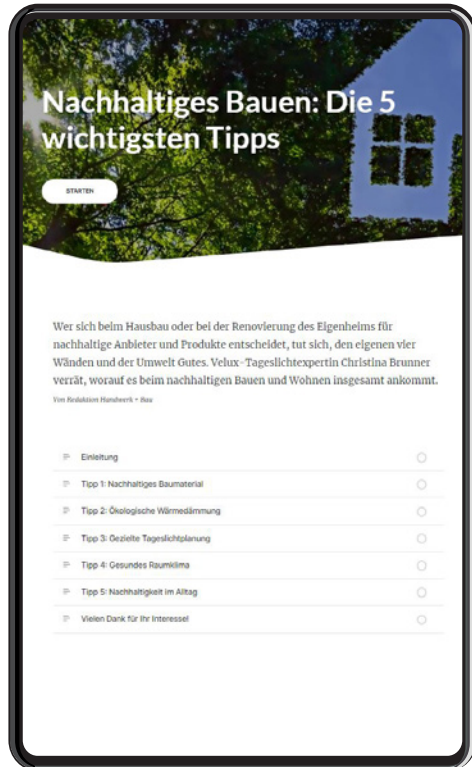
Nachhaltiges Bauen: Die 5 wichtigsten Tipps

STARTEN

Wer sich beim Hausbau oder bei der Renovierung des Eigenheims für nachhaltige Anbieter und Produkte entscheidet, tut sich, den eigenen vier Wänden und der Umwelt Gutes. Velux-Tageslichtexpertin Christina Brunner verrät, worauf es beim nachhaltigen Bauen und Wohnen insgesamt ankommt.

Von Redaktion Handwerk + Bau

Einleitung

Tipp 1: Nachhaltiges Baumaterial

Tipp 2: Ökologische Wärmedämmung

Tipp 3: Gezielte Tageslichtplanung

Tipp 4: Gesundes Raumklima

Tipp 5: Nachhaltigkeit im Alltag

Vielen Dank für Ihr Interesse!